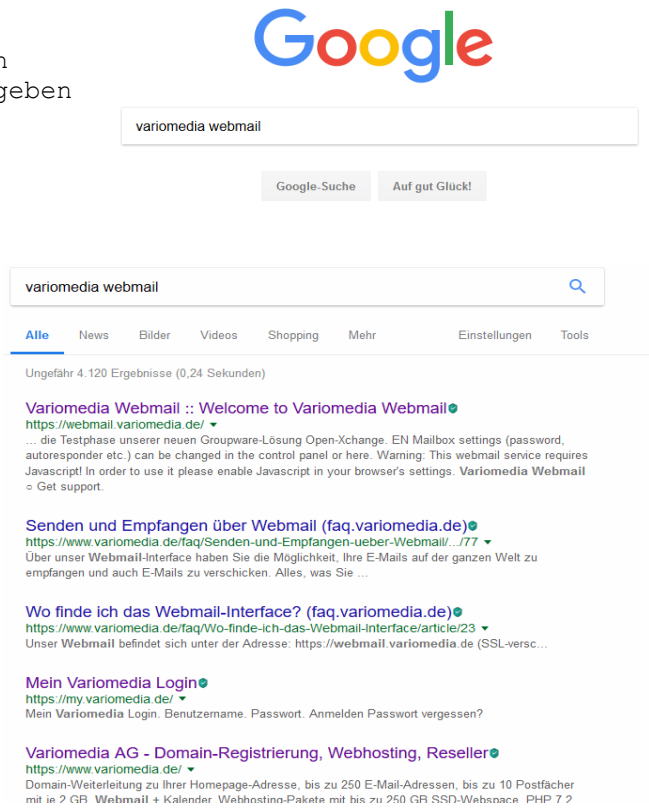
n
geben

Google

variomedia webmail

Google-Suche

Auf gut Glück!

variomedia webmail

Alle News Bilder Videos Shopping Mehr Einstellungen Tools

Ungefähr 4.120 Ergebnisse (0,24 Sekunden)

Variomedia Webmail :: Welcome to Variomedia Webmail
https://webmail.variomedia.de/
... die Testphase unserer neuen Groupware-Lösung Open-Xchange. EN Mailbox settings (password, autoresponder etc.) can be changed in the control panel or here. Warning: This webmail service requires Javascript! In order to use it please enable Javascript in your browser's settings. Variomedia Webmail ○ Get support.

Senden und Empfangen über Webmail (faq.variomedia.de)
https://www.variomedia.de/faq/Senden-und-Empfangen-ueber-Webmail/.../77
Über unser Webmail-Interface haben Sie die Möglichkeit, Ihre E-Mails auf der ganzen Welt zu empfangen und auch E-Mails zu verschicken. Alles, was Sie ...

Wo finde ich das Webmail-Interface? (faq.variomedia.de)
https://www.variomedia.de/faq/Wo-finde-ich-das-Webmail-Interface/article/23
Unser Webmail befindet sich unter der Adresse: https://webmail.variomedia.de (SSL-versc...

Mein Variomedia Login
https://my.variomedia.de/
Mein Variomedia Login. Benutzername. Passwort. Anmelden Passwort vergessen?

Variomedia AG - Domain-Registrierung, Webhosting, Reseller
https://www.variomedia.de/
Domain-Weiterleitung zu Ihrer Homepage-Adresse, bis zu 250 E-Mail-Adressen, bis zu 10 Postfächer mit je 2 GB. Webmail + Kalender. Webhosting-Pakete mit bis zu 250 GB SSD-Webspace, PHP 7.2